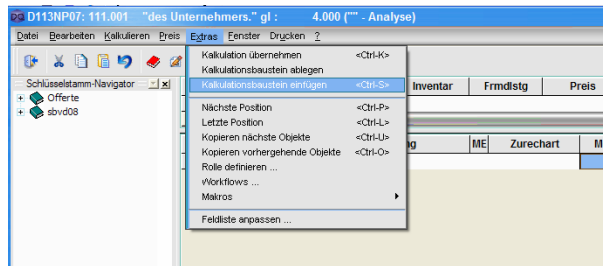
D113NP07: 111.001 "des Unternehmers." gl : 4.000 ("" - Analyse)

Datei Bearbeiten Kalkulieren Preis Extras Fenster Drucken ?

Schlüsselstamm-Navigator

Offerte
sbvd08

Kalkulation übernehmen <Ctrl-K>
Kalkulationsbaustein ablegen
Kalkulationsbaustein einfügen <Ctrl-S>
Nächste Position <Ctrl-P>
Letzte Position <Ctrl-L>
Kopieren nächste Objekte <Ctrl-U>
Kopieren vorhergehende Objekte <Ctrl-O>
Rolle definieren ...
Workflows ...
Makros
Feldliste anpassen ...

Inventar Frmdlstg Preis

ng ME Zurechart M